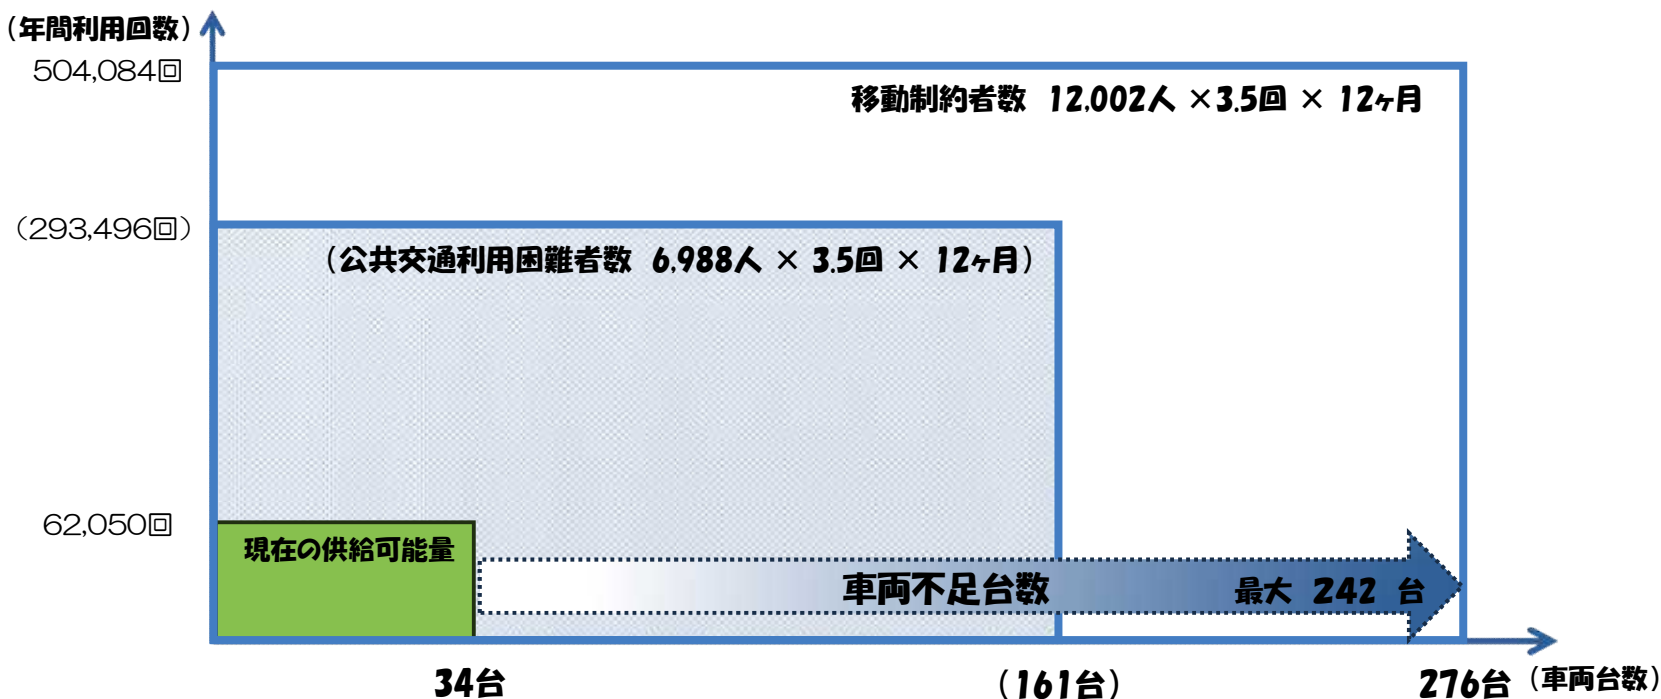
（年間利用回数）

504,084回

移動制約者数 12,002人 ×3.5回 × 12ヶ月

（293,496回）

（公共交通利用困難者数 6,988人 × 3.5回 × 12ヶ月）

62,050回

現在の供給可能量

車両不足台数

最大 242 台

34台

（161台）

276台（車両台数）